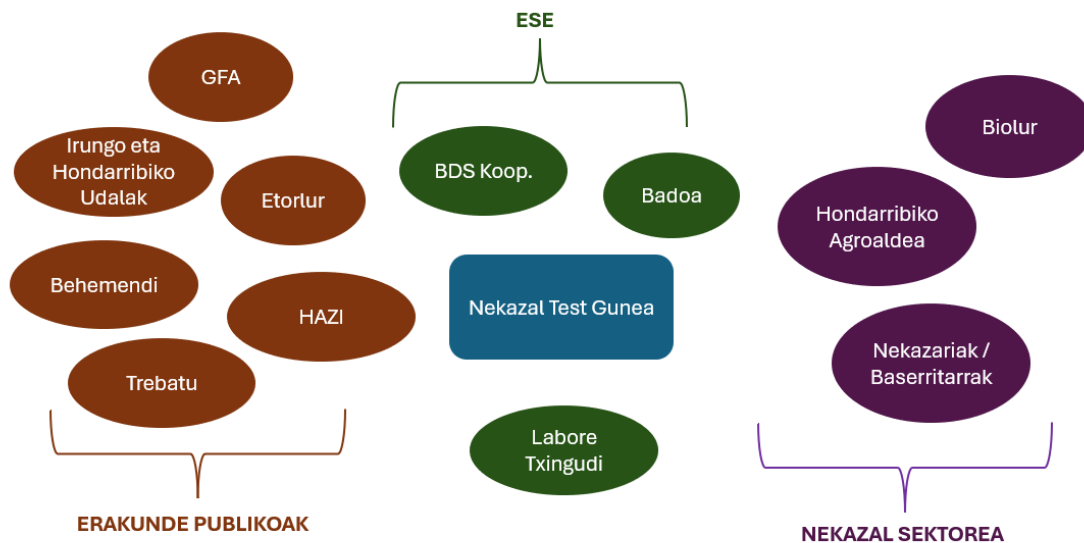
ESE

GFA

Irungo eta Hondarribiko Udalak

Etorlur

Behemendi

HAZI

Trebatu

BDS Koop.

Badoa

Nekazal Test Gunea

Labore Txingudi

Biolur

Hondarribiko Agroaldea

Nekazariak / Baserritarrak

ERAKUNDE PUBLIKOAK

NEKAZAL SEKTOREA